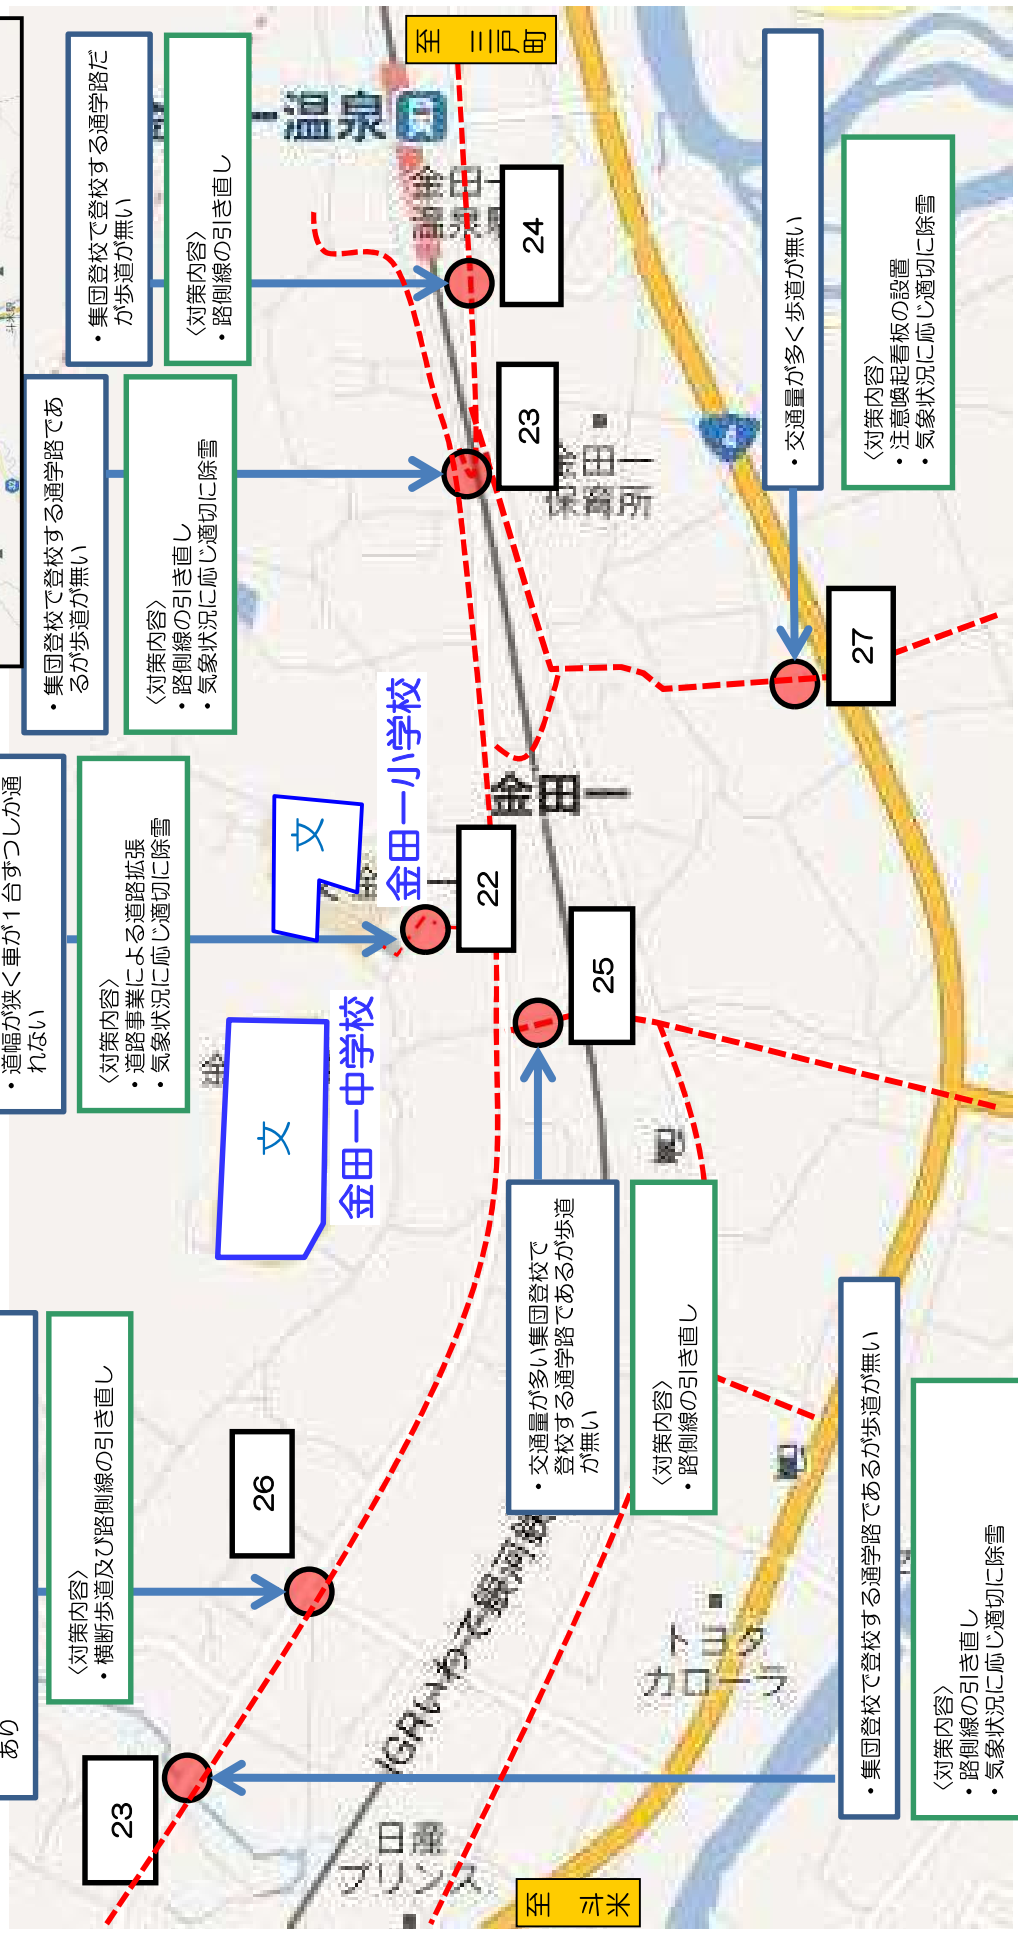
至 三戸町

金田一温泉

金田一温泉駅

24

・集団登校で登校する通学路だが歩道が無い

〈対策内容〉
・路側線の引き直し

23

・集団登校で登校する通学路であるが歩道が無い

〈対策内容〉
・路側線の引き直し
・気象状況に応じ適切に除雪

金田一保育所

・交通量が多く歩道が無い

〈対策内容〉
・注意喚起看板の設置
・気象状況に応じ適切に除雪

27

金田一

金田一小学校

文

22

・道幅が狭く車が1台ずつしか通れない

〈対策内容〉
・道路事業による道路拡張
・気象状況に応じ適切に除雪

25

金田一中学校

文

・交通量が多い集団登校で登校する通学路であるが歩道が無い

〈対策内容〉
・路側線の引き直し

・集団登校で登校する通学路であるが歩道が無い

〈対策内容〉
・路側線の引き直し
・気象状況に応じ適切に除雪

26

〈対策内容〉
・横断歩道及び路側線の引き直し

あり

23

IGRいわて銀河鉄道

トヨタカローラ

日産プリンス

至 斗米